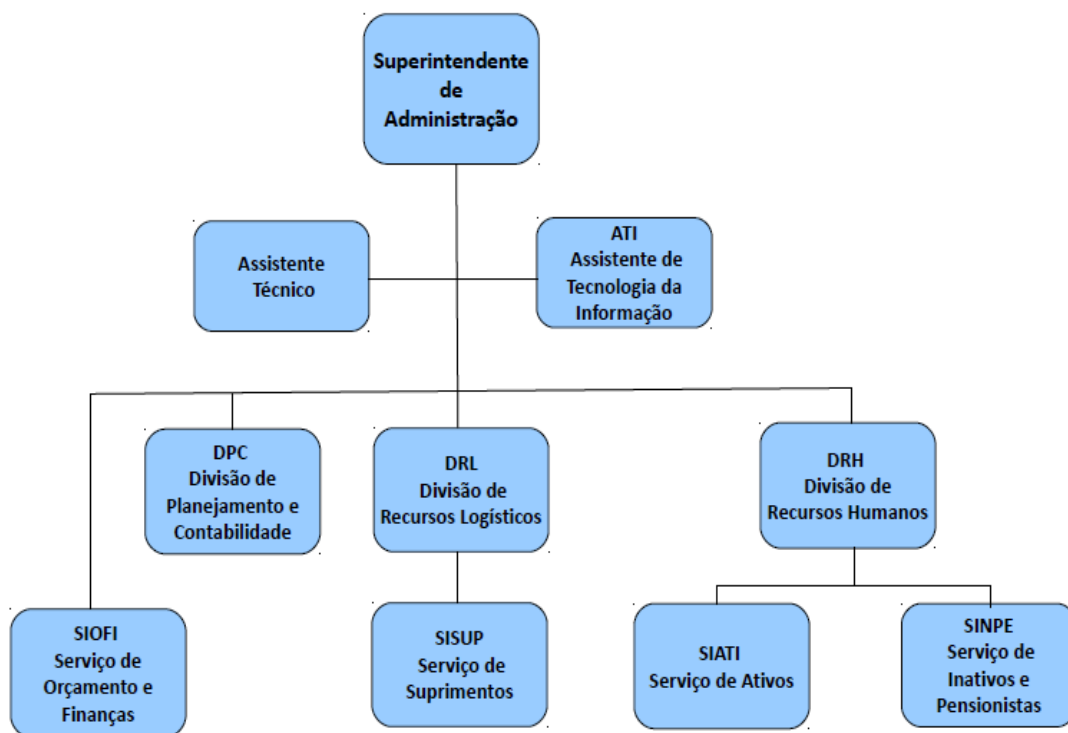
Superintendente de Administração

Assistente Técnico

ATI
Assistente de Tecnologia da Informação

DPC
Divisão de Planejamento e Contabilidade

DRL
Divisão de Recursos Logísticos

DRH
Divisão de Recursos Humanos

SIOFI
Serviço de Orçamento e Finanças

SISUP
Serviço de Suprimentos

SIATI
Serviço de Ativos

SINPE
Serviço de Inativos e Pensionistas